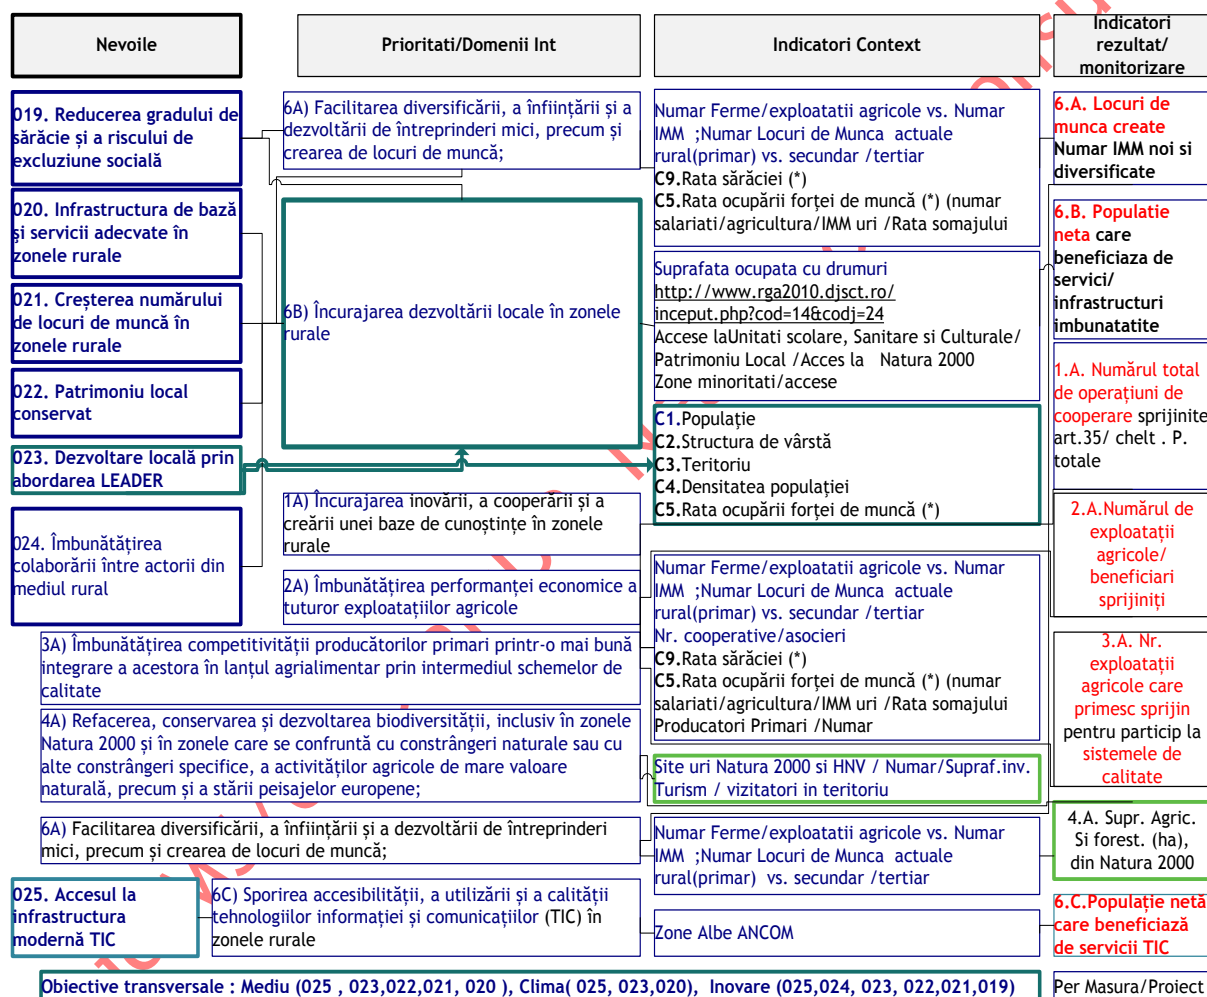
Nevoile

Prioritati/Domenii Int

Indicatori Context

Indicatori rezultat/ monitorizare

019. Reducerea gradului de sărăcie și a riscului de excluziune socială

020. Infrastructura de bază și servicii adecvate în zonele rurale

021. Creșterea numărului de locuri de muncă în zonele rurale

022. Patrimoniu local conservat

023. Dezvoltare locală prin abordarea LEADER

024. Îmbunătățirea colaborării între actorii din mediul rural

6A) Facilitarea diversificării, a înființării și a dezvoltării de întreprinderi mici, precum și crearea de locuri de muncă;

6B) Încurajarea dezvoltării locale în zonele rurale

1A) Încurajarea inovării, a cooperării și a creării unei baze de cunoștințe în zonele rurale

2A) Îmbunătățirea performanței economice a tuturor exploatațiilor agricole

3A) Îmbunătățirea competitivității producătorilor primari printr-o mai bună integrare a acestora în lanțul agrialimentar prin intermediul schemelor de calitate

4A) Refacerea, conservarea și dezvoltarea biodiversității, inclusiv în zonele Natura 2000 și în zonele care se confruntă cu constrângeri naturale sau cu alte constrângeri specifice, a activităților agricole de mare valoare naturală, precum și a stării peisajelor europene;

6A) Facilitarea diversificării, a înființării și a dezvoltării de întreprinderi mici, precum și crearea de locuri de muncă;

025. Accesul la infrastructura modernă TIC

6C) Sporirea accesibilității, a utilizării și a calității tehnologiilor informației și comunicațiilor (TIC) în zonele rurale

Numar Ferme/exploatatii agricole vs. Numar IMM ;Numar Locuri de Munca actuale rural(primar) vs. secundar /tertiar
C9.Rata sărăciei (*)
C5.Rata ocupării forței de muncă (*) (numar salariati/agricultura/IMM uri /Rata somajului

Suprafata ocupata cu drumuri http://www.rga2010.djsct.ro/inceput.php?cod=14&codj=24
Accese laUnitati scolare, Sanitare si Culturale/ Patrimoniu Local /Acces la Natura 2000
Zone minoritati/accese

C1.Populație
C2.Structura de vârstă
C3.Teritoriu
C4.Densitatea populației
C5.Rata ocupării forței de muncă (*)

Numar Ferme/exploatatii agricole vs. Numar IMM ;Numar Locuri de Munca actuale rural(primar) vs. secundar /tertiar
Nr. cooperative/asocieri
C9.Rata sărăciei (*)
C5.Rata ocupării forței de muncă (*) (numar salariati/agricultura/IMM uri /Rata somajului
Producatori Primari /Numar

Site uri Natura 2000 si HNV / Numar/Supraf.inv. Turism / vizitatori in teritoriu

Numar Ferme/exploatatii agricole vs. Numar IMM ;Numar Locuri de Munca actuale rural(primar) vs. secundar /tertiar

Zone Albe ANCOM

6.A. Locuri de munca create
Numar IMM noi si diversificate

6.B. Populatie neta care beneficiaza de servici/ infrastructuri imbunatatite

1.A. Numărul total de operațiuni de cooperare sprijinite art.35/ chelt . P. totale

2.A.Numărul de exploatații agricole/ beneficiari sprijiniți

3.A. Nr. exploatații agricole care primesc sprijin pentru particip la sistemele de calitate

4.A. Supr. Agric. Si forest. (ha), din Natura 2000

6.C.Populație netă care beneficiază de servicii TIC

Obiective transversale : Mediu (025 , 023,022,021, 020 ), Clima( 025, 023,020), Inovare (025,024, 023, 022,021,019)

Per Masura/Proiect